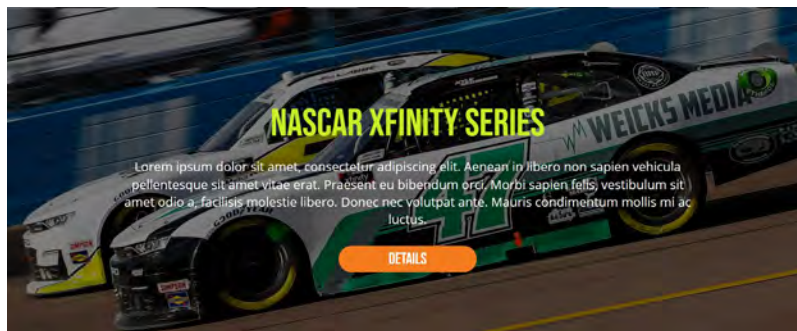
NASCAR XFINITY SERIES

Lorem ipsum dolor sit amet, consectetur adipiscing elit. Aenean in libero non sapien vehicula pellentesque sit amet vitae erat. Praesent eu bibendum orci. Morbi sapien felis, vestibulum sit amet odio a, facilisis molestie libero. Donec nec volutpat ante. Mauris condimentum mollis mi ac luctus.

DETAILS